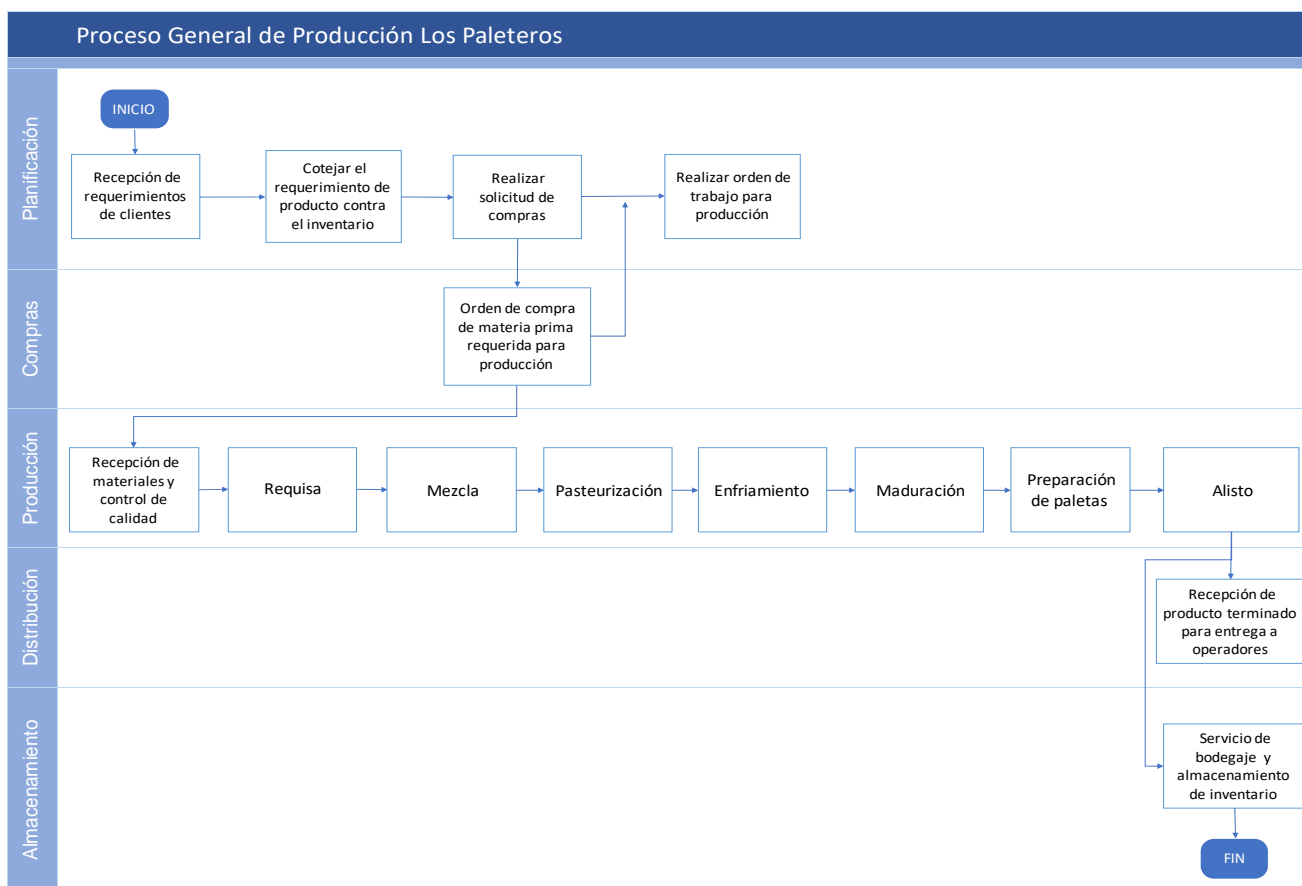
Proceso General de Producción Los Paleteros

Planificación

INICIO

Recepción de requerimientos de clientes

Cotejar el requerimiento de producto contra el inventario

Realizar solicitud de compras

Realizar orden de trabajo para producción

Compras

Orden de compra de materia prima requerida para producción

Producción

Recepción de materiales y control de calidad

Requisa

Mezcla

Pasteurización

Enfriamiento

Maduración

Preparación de paletas

Alisto

Distribución

Recepción de producto terminado para entrega a operadores

Almacenamiento

Servicio de bodegaje y almacenamiento de inventario

FIN